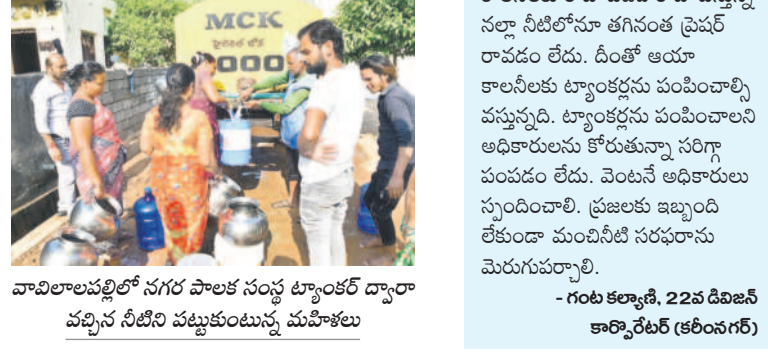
MCK
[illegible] 000

వావిలాలపల్లిలో నగర పాలక సంస్థ ట్యాంకర్ ద్వారా వచ్చిన నీటిని పట్టుకుంటున్న మహిళలు

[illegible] నల్లా నీటిలోనూ తగినంత ప్రెషర్ రావడం లేదు. దీంతో ఆయా కాలనీలకు ట్యాంకర్లను పంపించాల్సి వస్తున్నది. ట్యాంకర్లను పంపించాలని అధికారులను కోరుతున్నా సరిగ్గా పంపడం లేదు. వెంటనే అధికారులు స్పందించాలి. ప్రజలకు ఇబ్బంది లేకుండా మంచినీటి సరఫరాను మెరుగుపర్చాలి.

- గంట కళ్యాణి, 22వ డివిజన్ కార్పొరేటర్ (కరీంనగర్)